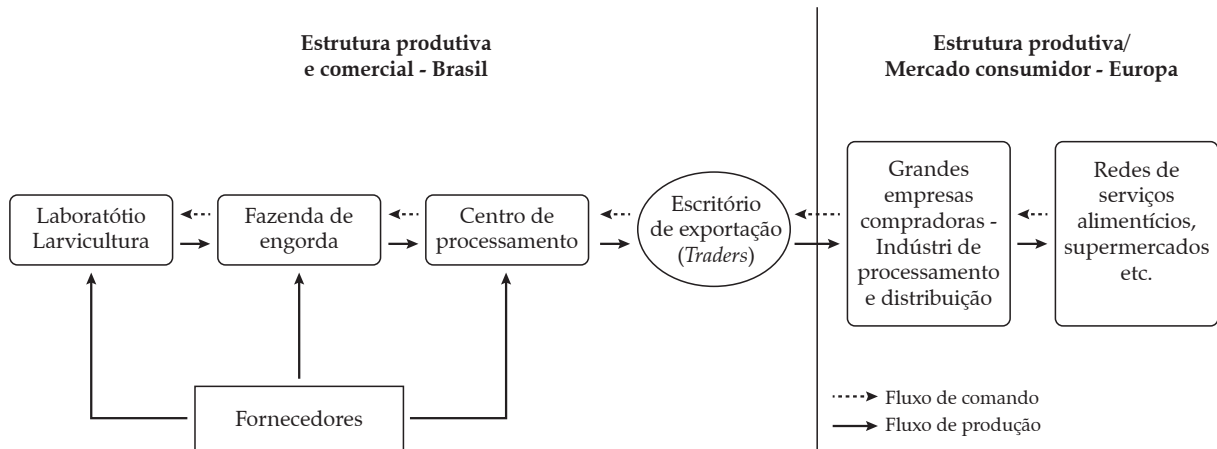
Estrutura produtiva e comercial - Brasil

Estrutura produtiva/ Mercado consumidor - Europa

Laboratótio Larvicultura

Fazenda de engorda

Centro de processamento

Escritório de exportação (*Traders*)

Grandes empresas compradoras - Indústri de processamento e distribuição

Redes de serviços alimentícios, supermercados etc.

Fornecedores

Fluxo de comando

Fluxo de produção